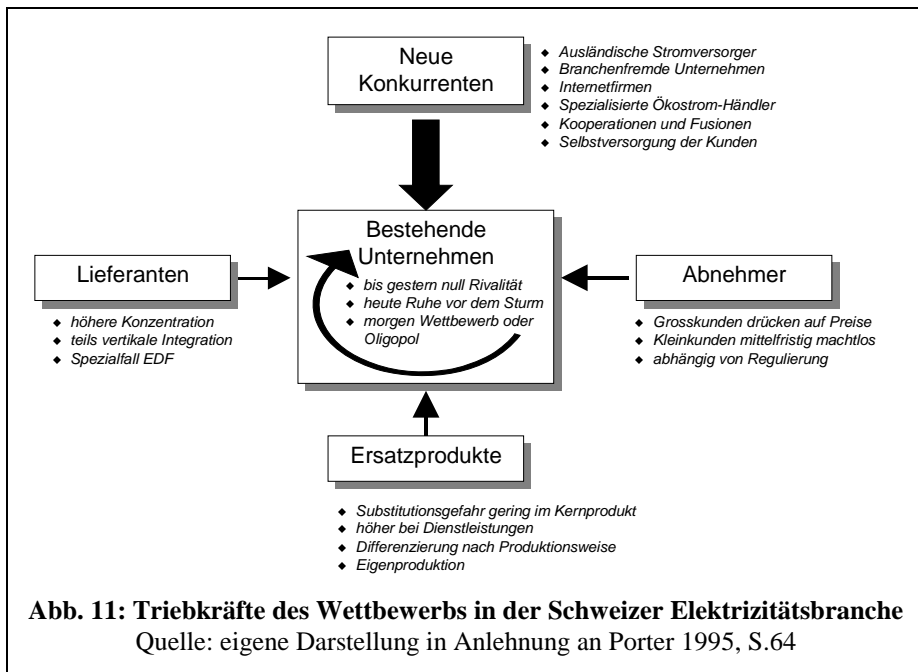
Neue Konkurrenten

- Ausländische Stromversorger
- Branchenfremde Unternehmen
- Internetfirmen
- Spezialisierte Ökostrom-Händler
- Kooperationen und Fusionen
- Selbstversorgung der Kunden

Lieferanten

- höhere Konzentration
- teils vertikale Integration
- Spezialfall EDF

Bestehende Unternehmen

- bis gestern null Rivalität
- heute Ruhe vor dem Sturm
- morgen Wettbewerb oder Oligopol

Abnehmer

- Grosskunden drücken auf Preise
- Kleinkunden mittelfristig machtlos
- abhängig von Regulierung

Ersatzprodukte

- Substitutionsgefahr gering im Kernprodukt
- höher bei Dienstleistungen
- Differenzierung nach Produktionsweise
- Eigenproduktion

**Abb. 11: Triebkräfte des Wettbewerbs in der Schweizer Elektrizitätsbranche**
Quelle: eigene Darstellung in Anlehnung an Porter 1995, S.64